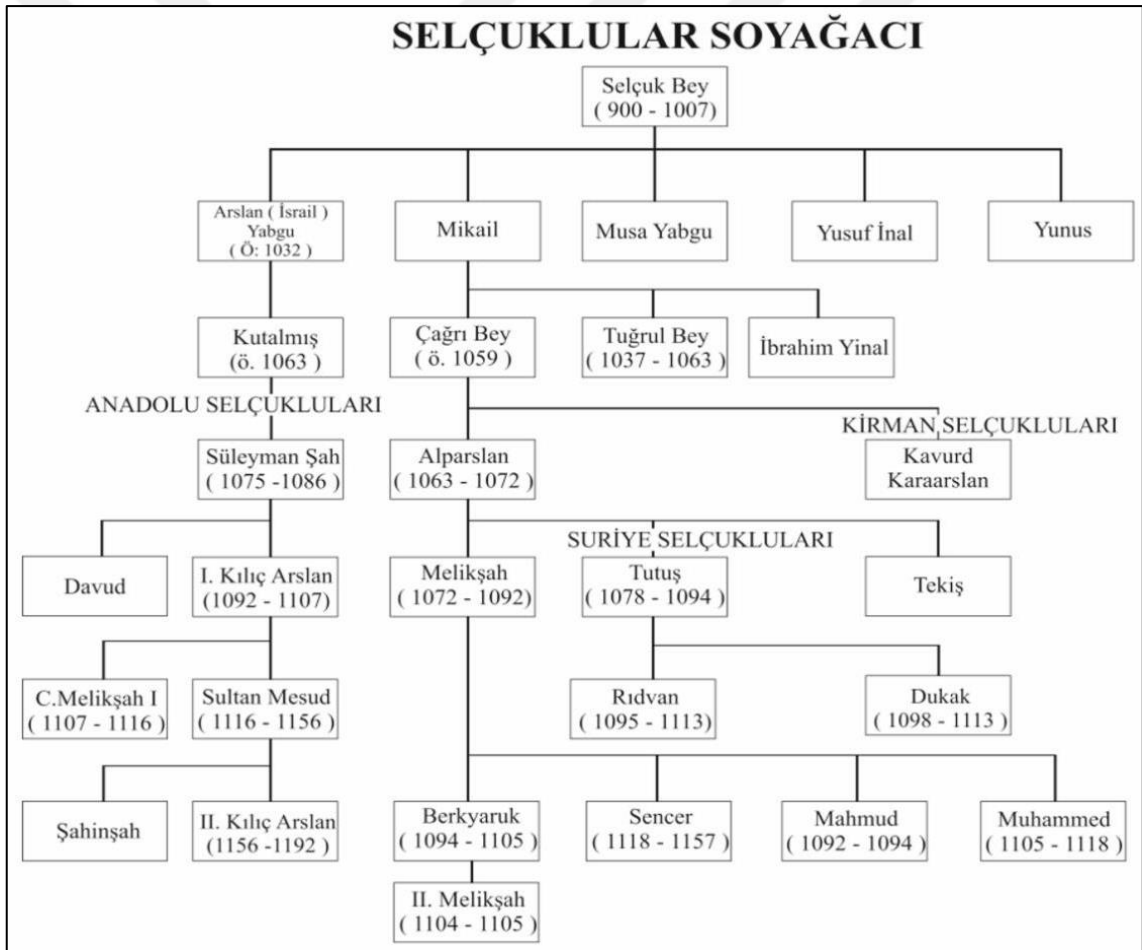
SELÇUKLULAR SOYAĞACI

Selçuk Bey
( 900 - 1007)

Arslan ( İsrail ) Yabgu ( Ö: 1032 )

Mikail

Musa Yabgu

Yusuf İnal

Yunus

Kutalmış
(ö. 1063 )

Çağrı Bey
( ö. 1059 )

Tuğrul Bey
( 1037 - 1063 )

İbrahim Yinal

ANADOLU SELÇUKLULARI

KİRMAN SELÇUKLULARI

Süleyman Şah
( 1075 -1086 )

Alparslan
( 1063 - 1072 )

Kavurd Karaarslan

SURİYE SELÇUKLULARI

Davud

I. Kılıç Arslan
(1092 - 1107)

Melikşah
( 1072 - 1092)

Tutuş
( 1078 - 1094 )

Tekiş

C.Melikşah I
( 1107 - 1116 )

Sultan Mesud
( 1116 - 1156 )

Rıdvan
( 1095 - 1113)

Dukak
( 1098 - 1113 )

Şahinşah

II. Kılıç Arslan
(1156 -1192 )

Berkyaruk
( 1094 - 1105 )

Sencer
( 1118 - 1157 )

Mahmud
( 1092 - 1094 )

Muhammed
( 1105 - 1118 )

II. Melikşah
( 1104 - 1105 )